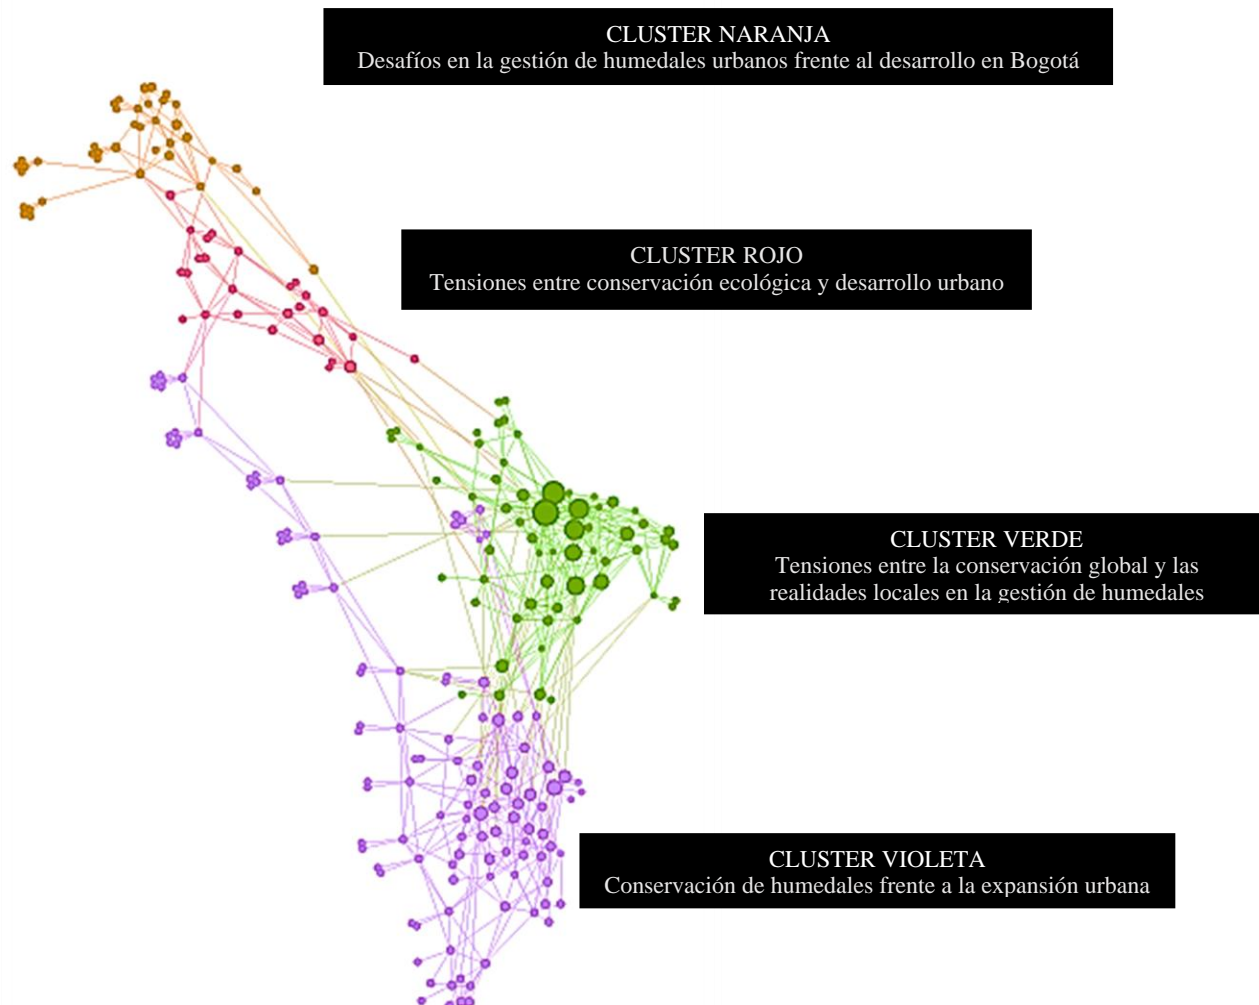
CLUSTER NARANJA
Desafíos en la gestión de humedales urbanos frente al desarrollo en Bogotá

CLUSTER ROJO
Tensiones entre conservación ecológica y desarrollo urbano

CLUSTER VERDE
Tensiones entre la conservación global y las realidades locales en la gestión de humedales

CLUSTER VIOLETA
Conservación de humedales frente a la expansión urbana